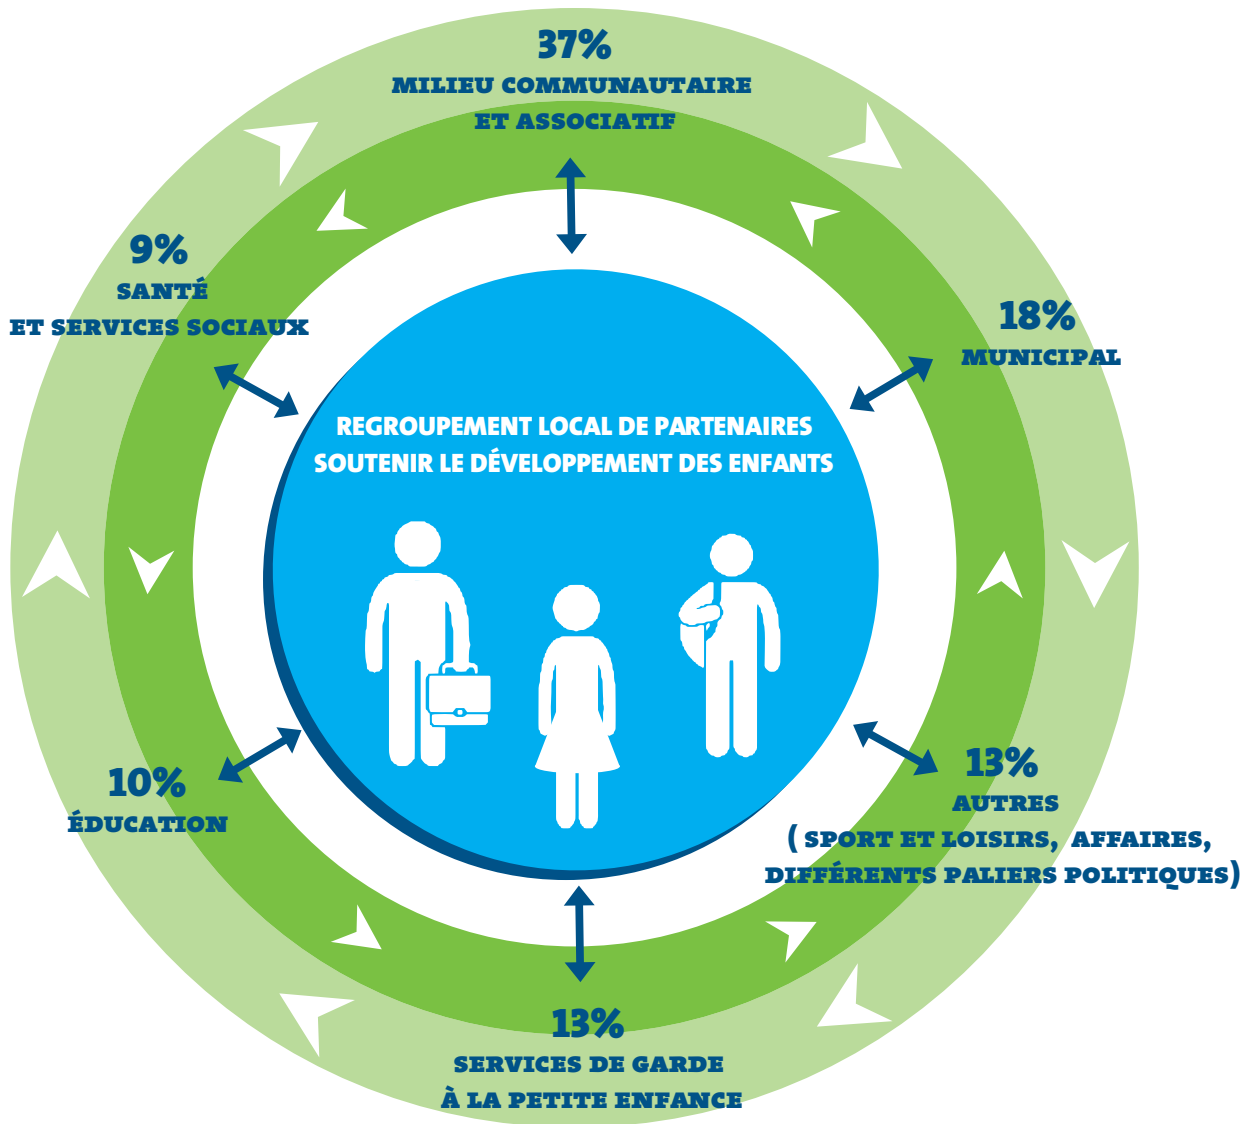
37%
MILIEU COMMUNAUTAIRE
ET ASSOCIATIF

9%
SANTÉ
ET SERVICES SOCIAUX

18%
MUNICIPAL

REGROUPEMENT LOCAL DE PARTENAIRES
SOUTENIR LE DÉVELOPPEMENT DES ENFANTS

10%
ÉDUCATION

13%
AUTRES
( SPORT ET LOISIRS, AFFAIRES,
DIFFÉRENTS PALIERS POLITIQUES)

13%
SERVICES DE GARDE
À LA PETITE ENFANCE